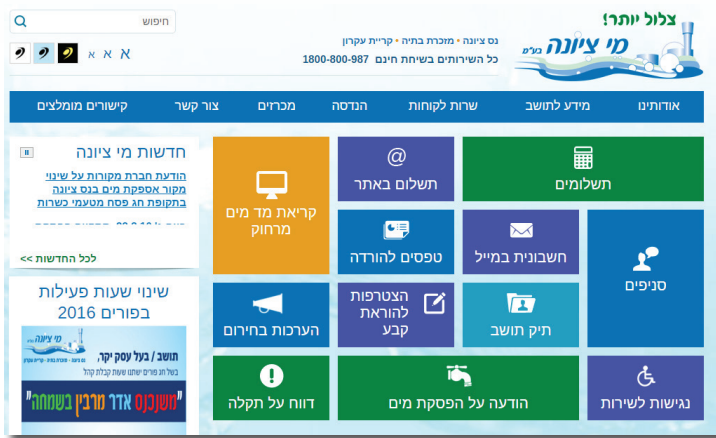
צלול יותר!
מי ציונה בע"מ
נס ציונה • מזכרת בתיה • קריית עקרון
כל השירותים בשיחת חינם 1800-800-987
חיפוש
א א א

אודותינו
מידע לתושב
שרות לקוחות
הנדסה
מכרזים
צור קשר
קישורים מומלצים

תשלומים
תשלום באתר
קריאת מד מים מרחוק
חדשות מי ציונה
הודעת חברת מקורות על שינוי מקור אספקת מים בנס ציונה בתקופת חג פסח מטעמי כשרות
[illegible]
לכל החדשות >>
סניפים
חשבונית במייל
טפסים להורדה
תיק תושב
הצטרפות להוראת קבע
הערכות בחירום
שינוי שעות פעילות בפורים 2016
מי ציונה
תושב / בעל עסק יקר,
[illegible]
"משנכנס אדר מרבין בשמחה"
נגישות לשירות
הודעה על הפסקת מים
דווח על תקלה